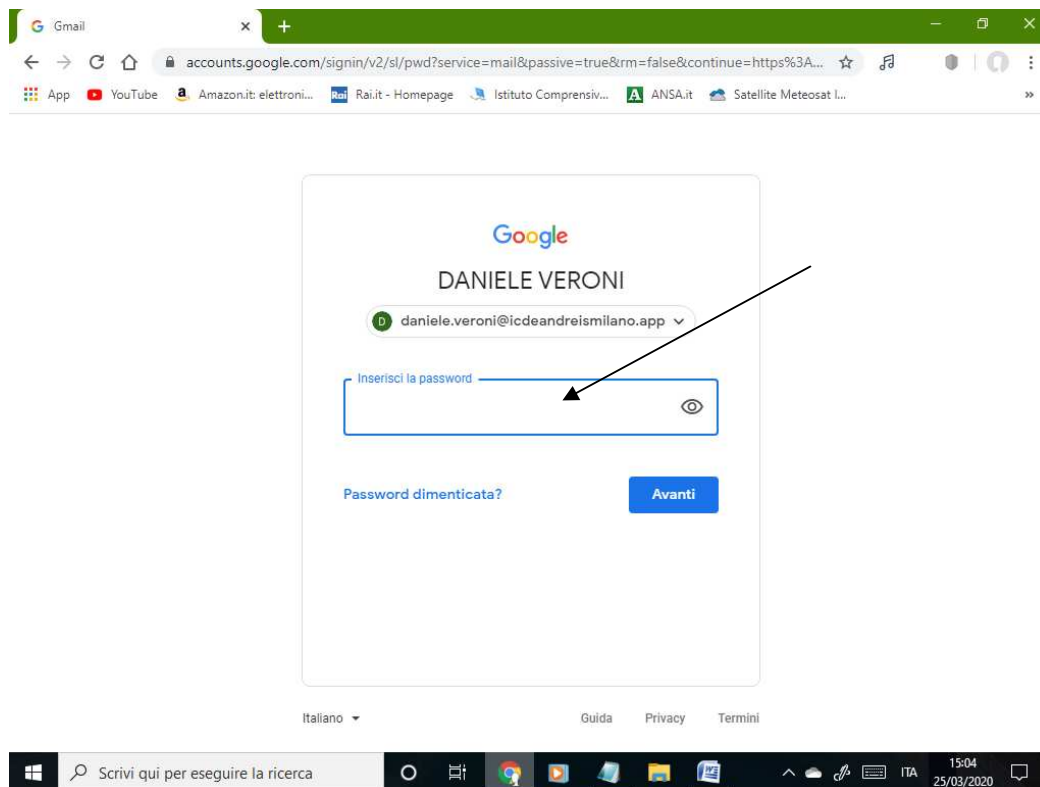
Gmail

accounts.google.com/signin/v2/sl/pwd?service=mail&passive=true&rm=false&continue=https%3A...

App YouTube Amazon.it: elettroni... Rai.it - Homepage Istituto Comprensiv... ANSA.it Satellite Meteosat I...

Google

DANIELE VERONI

D daniele.veroni@icdeandreismilano.app

Inserisci la password

Password dimenticata?

Avanti

Italiano

Guida Privacy Termini

Scrivi qui per eseguire la ricerca

ITA 15:04 25/03/2020